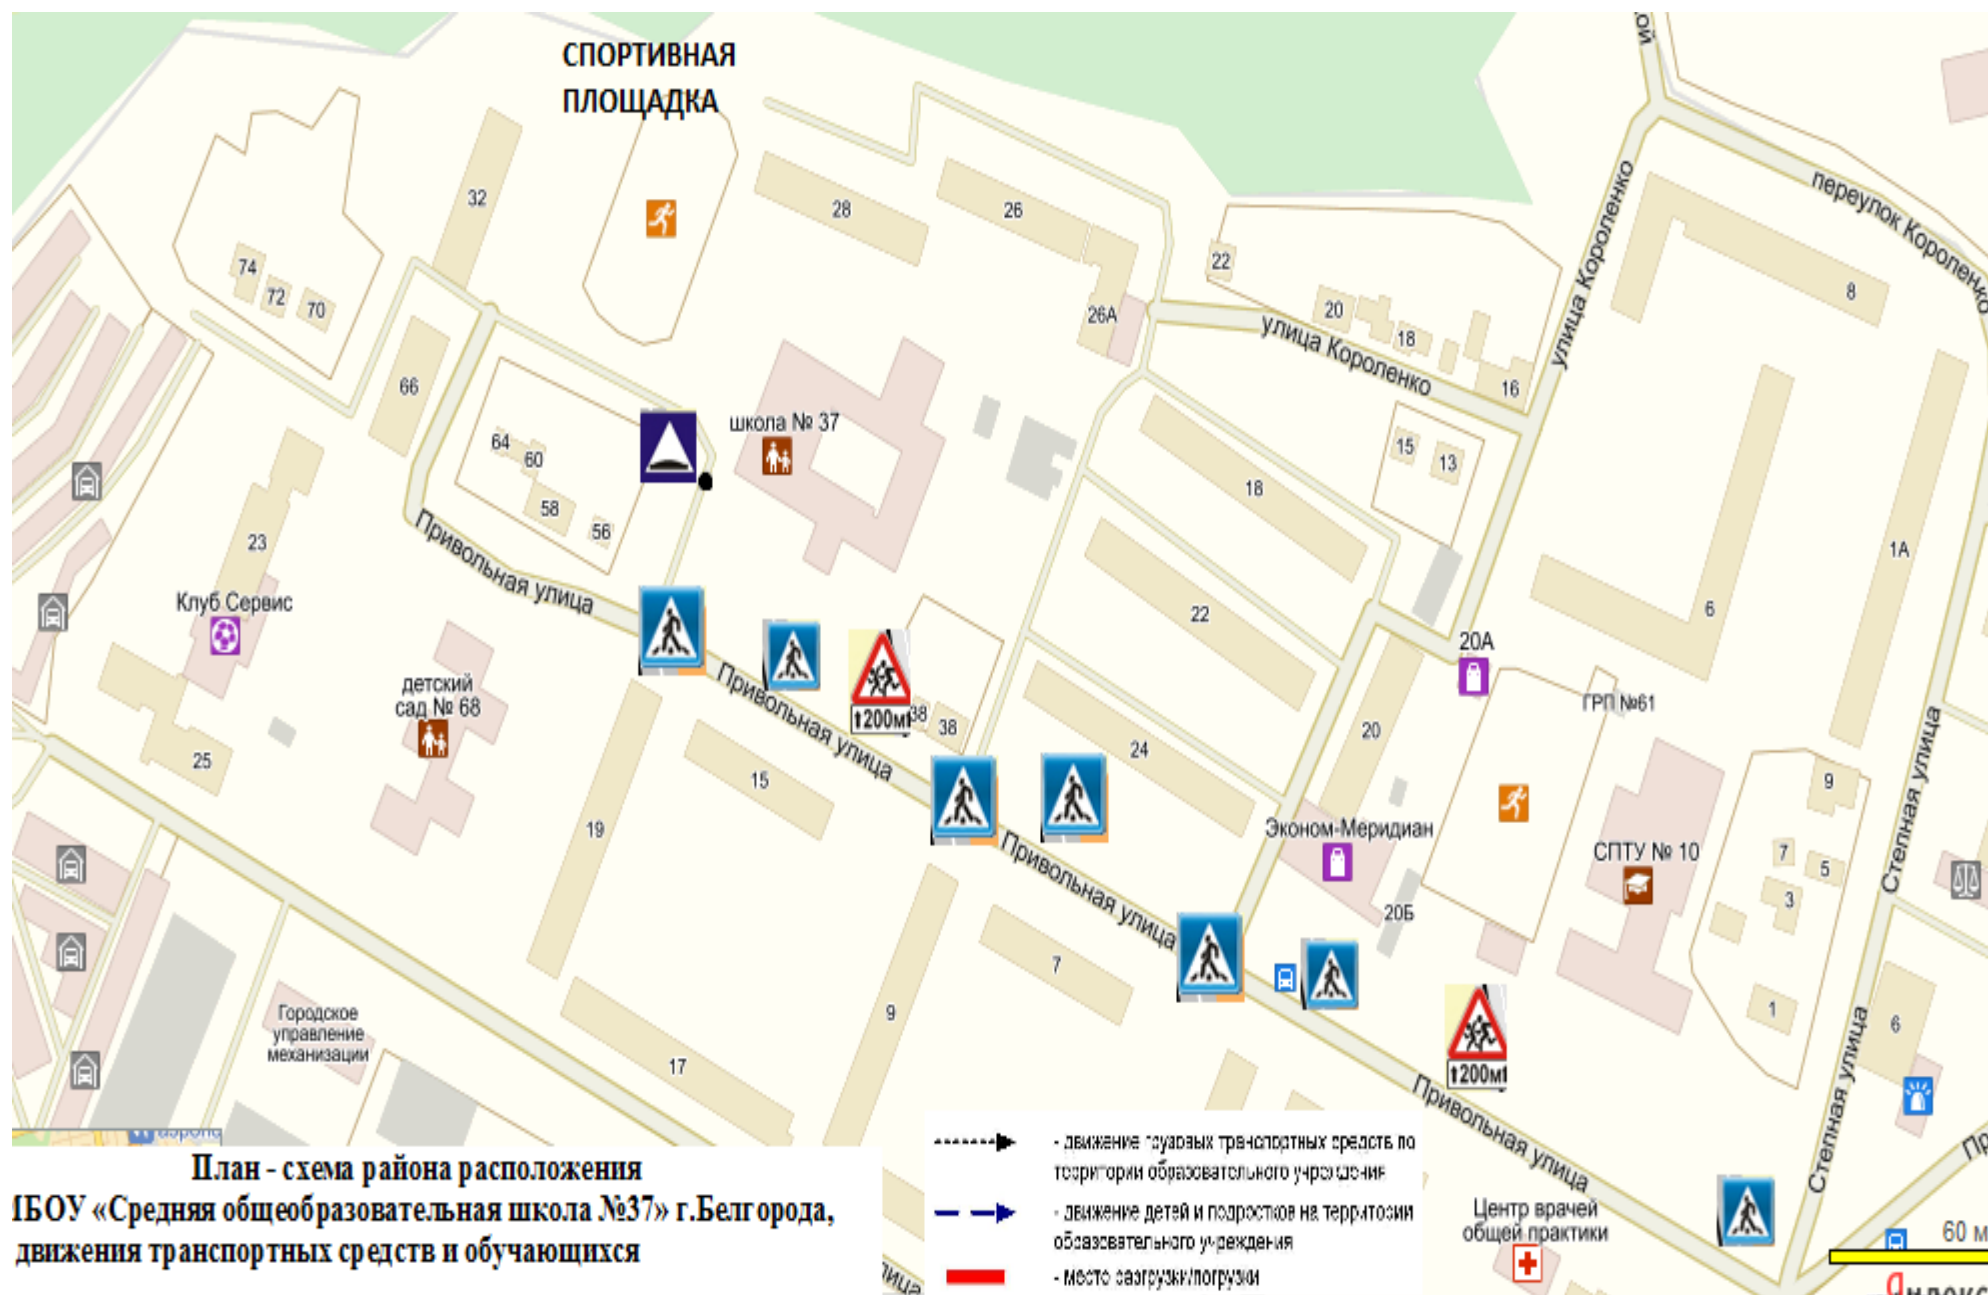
СПОРТИВНАЯ ПЛОЩАДКА

32
74
72
70
28
26
22
26А
20
18
16
8
улица Короленко
переулок Короленко
66
64
60
58
56
школа № 37
15
13
18
23
Клуб Сервис
Привольная улица
22
1А
6
20А
детский сад № 68
1200м
38
38
24
20
ГРП №61
25
15
19
Привольная улица
Эконом-Меридиан
СПТУ № 10
9
7
5
3
20Б
Степная улица
7
Привольная улица
1
6
Городское управление механизации
9
17
1200м
Привольная улица
Степная улица
Центр врачей общей практики
60 м

План - схема района расположения
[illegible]БОУ «Средняя общеобразовательная школа №37» г.Белгорода,
движения транспортных средств и обучающихся

- движение грузовых транспортных средств по территории образовательного учреждения
- движение детей и подростков на территории образовательного учреждения
- место разгрузки/погрузки